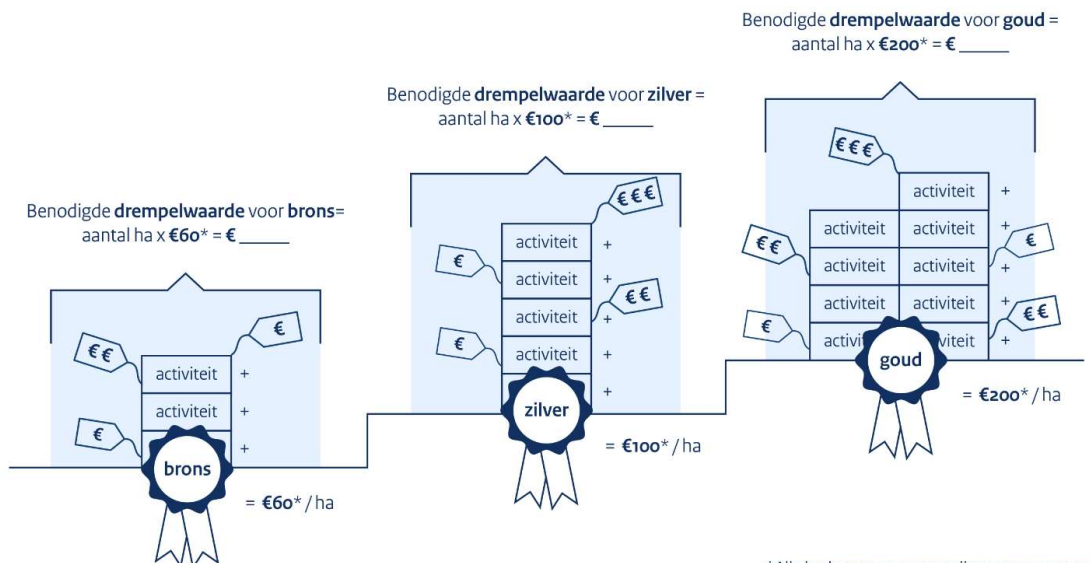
Benodigde **drempelwaarde** voor **goud** = aantal ha x **€200*** = **€** ______

Benodigde **drempelwaarde** voor **zilver** = aantal ha x **€100*** = **€** ______

Benodigde **drempelwaarde** voor **brons**= aantal ha x **€60*** = **€** ______

€€€
activiteit +
activiteit +
activiteit +
€€
activiteit +
activiteit +
activiteit +
€€
activiteit +
activiteit +
€ activi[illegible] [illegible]viteit +
€€
goud
= **€200*** / ha

€€€
activiteit +
€
activiteit +
€€
activiteit +
€
activiteit +
+
zilver
= **€100*** / ha

€€
€
activiteit +
activiteit +
€
+
brons
= **€60*** / ha

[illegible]